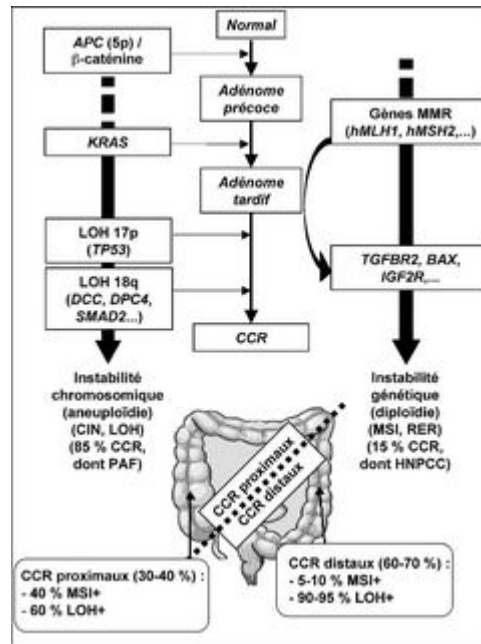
Normal

APC (5p) / β-caténine

Adénome précoce

KRAS

Adénome tardif

LOH 17p (TP53)

LOH 18q (DCC, DPC4, SMAD2...)

CCR

Gènes MMR (hMLH1, hMSH2,...)

TGFBR2, BAX, IGF2R,...

Instabilité chromosomique (aneuploïdie) (CIN, LOH) (85 % CCR, dont PAF)

Instabilité génétique (diploïdie) (MSI, RER) (15 % CCR, dont HNPCC)

CCR proximaux

CCR distaux

CCR proximaux (30-40 %) :
- 40 % MSI+
- 60 % LOH+

CCR distaux (60-70 %) :
- 5-10 % MSI+
- 90-95 % LOH+